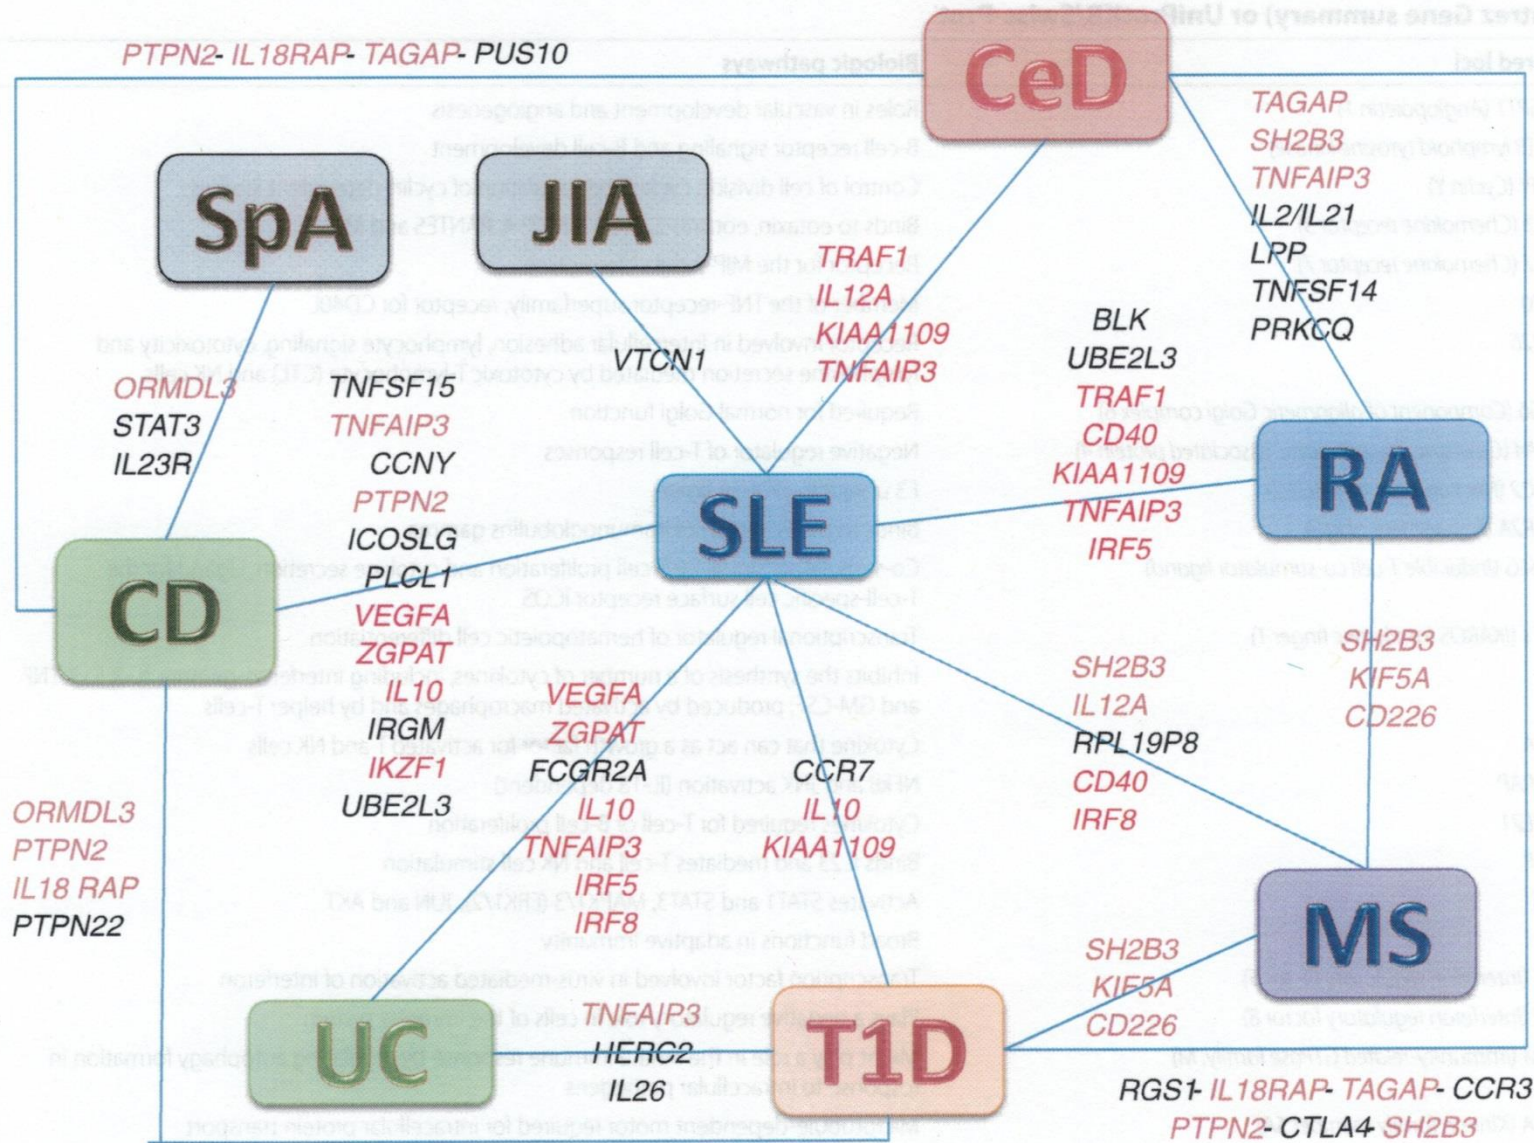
PTPN2- IL18RAP- TAGAP- PUS10

CeD

SpA

JIA

TAGAP
SH2B3
TNFAIP3
IL2/IL21
LPP
TNFSF14
PRKCQ

TRAF1
IL12A
KIAA1109
TNFAIP3

BLK
UBE2L3
TRAF1
CD40
KIAA1109
TNFAIP3
IRF5

VTCN1

ORMDL3
STAT3
IL23R

TNFSF15
TNFAIP3
CCNY
PTPN2
ICOSLG
PLCL1
VEGFA
ZGPAT
IL10
IRGM
IKZF1
UBE2L3

SLE

RA

CD

SH2B3
KIF5A
CD226

SH2B3
IL12A
RPL19P8
CD40
IRF8

VEGFA
ZGPAT
FCGR2A
IL10
TNFAIP3
IRF5
IRF8

CCR7
IL10
KIAA1109

ORMDL3
PTPN2
IL18 RAP
PTPN22

MS

SH2B3
KIF5A
CD226

UC

TNFAIP3
HERC2
IL26

T1D

RGS1- IL18RAP- TAGAP- CCR3
PTPN2- CTLA4- SH2B3